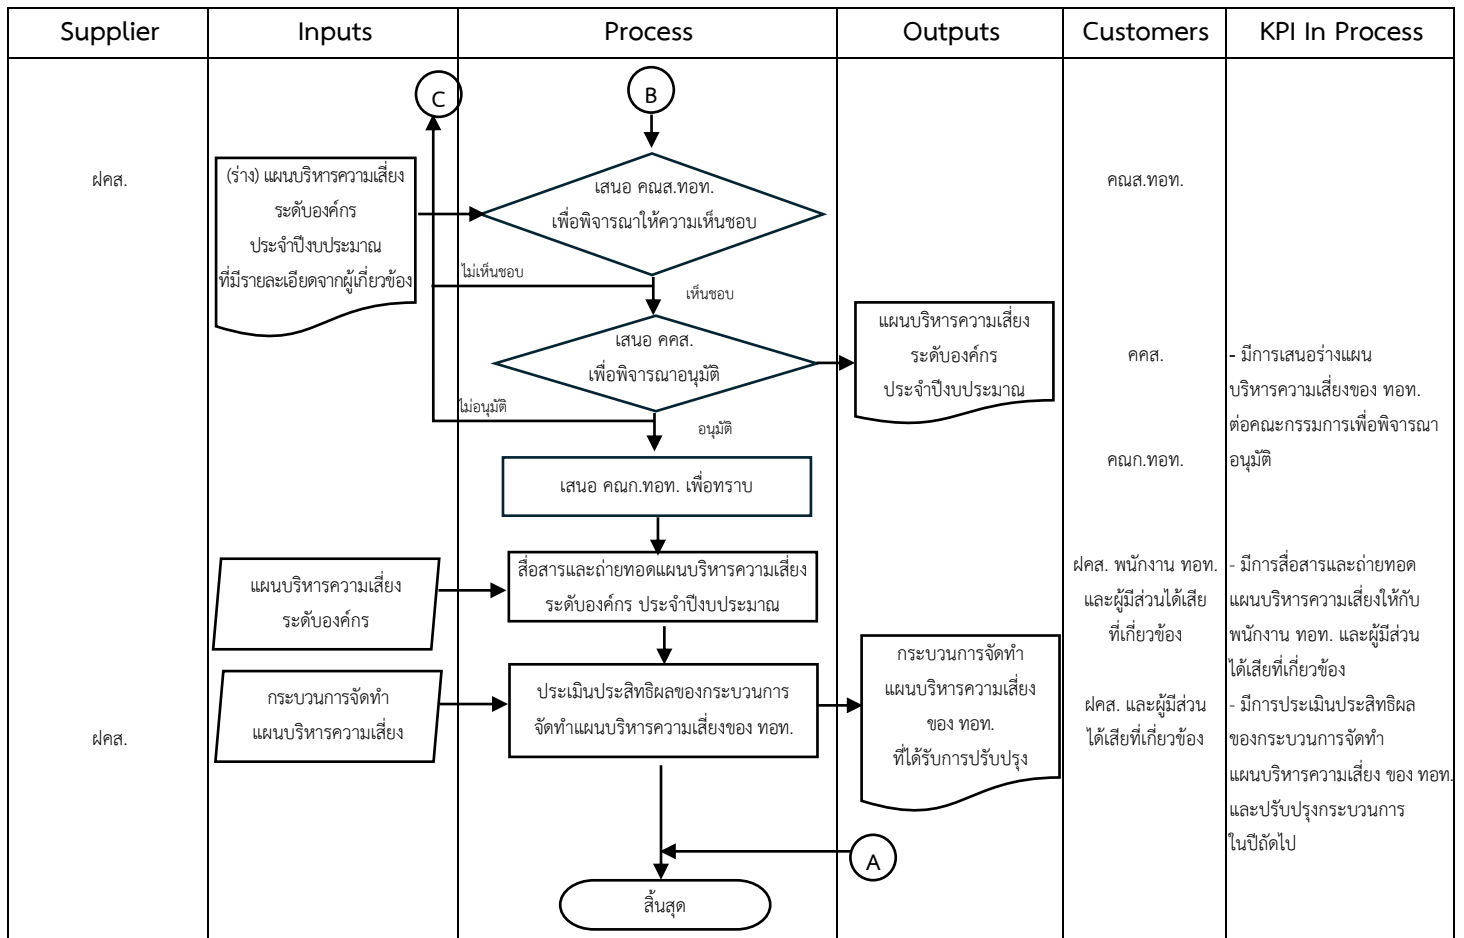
| Supplier | Inputs | Process | Outputs | Customers | KPI In Process |
|---|---|---|---|---|---|

C

B

ฝคส.

(ร่าง) แผนบริหารความเสี่ยงระดับองค์กร ประจำปีงบประมาณ ที่มีรายละเอียดจากผู้เกี่ยวข้อง

เสนอ คณส.ทอท. เพื่อพิจารณาให้ความเห็นชอบ

คณส.ทอท.

ไม่เห็นชอบ

เห็นชอบ

เสนอ คคส. เพื่อพิจารณาอนุมัติ

แผนบริหารความเสี่ยงระดับองค์กร ประจำปีงบประมาณ

คคส.

- มีการเสนอร่างแผนบริหารความเสี่ยงของ ทอท. ต่อคณะกรรมการเพื่อพิจารณาอนุมัติ

ไม่อนุมัติ

อนุมัติ

คณก.ทอท.

เสนอ คณก.ทอท. เพื่อทราบ

แผนบริหารความเสี่ยงระดับองค์กร

สื่อสารและถ่ายทอดแผนบริหารความเสี่ยงระดับองค์กร ประจำปีงบประมาณ

ฝคส. พนักงาน ทอท. และผู้มีส่วนได้เสียที่เกี่ยวข้อง

- มีการสื่อสารและถ่ายทอดแผนบริหารความเสี่ยงให้กับพนักงาน ทอท. และผู้มีส่วนได้เสียที่เกี่ยวข้อง

ฝคส.

กระบวนการจัดทำแผนบริหารความเสี่ยง

ประเมินประสิทธิผลของกระบวนการจัดทำแผนบริหารความเสี่ยงของ ทอท.

กระบวนการจัดทำแผนบริหารความเสี่ยงของ ทอท. ที่ได้รับการปรับปรุง

ฝคส. และผู้มีส่วนได้เสียที่เกี่ยวข้อง

- มีการประเมินประสิทธิผลของกระบวนการจัดทำแผนบริหารความเสี่ยง ของ ทอท. และปรับปรุงกระบวนการในปีถัดไป

A

สิ้นสุด